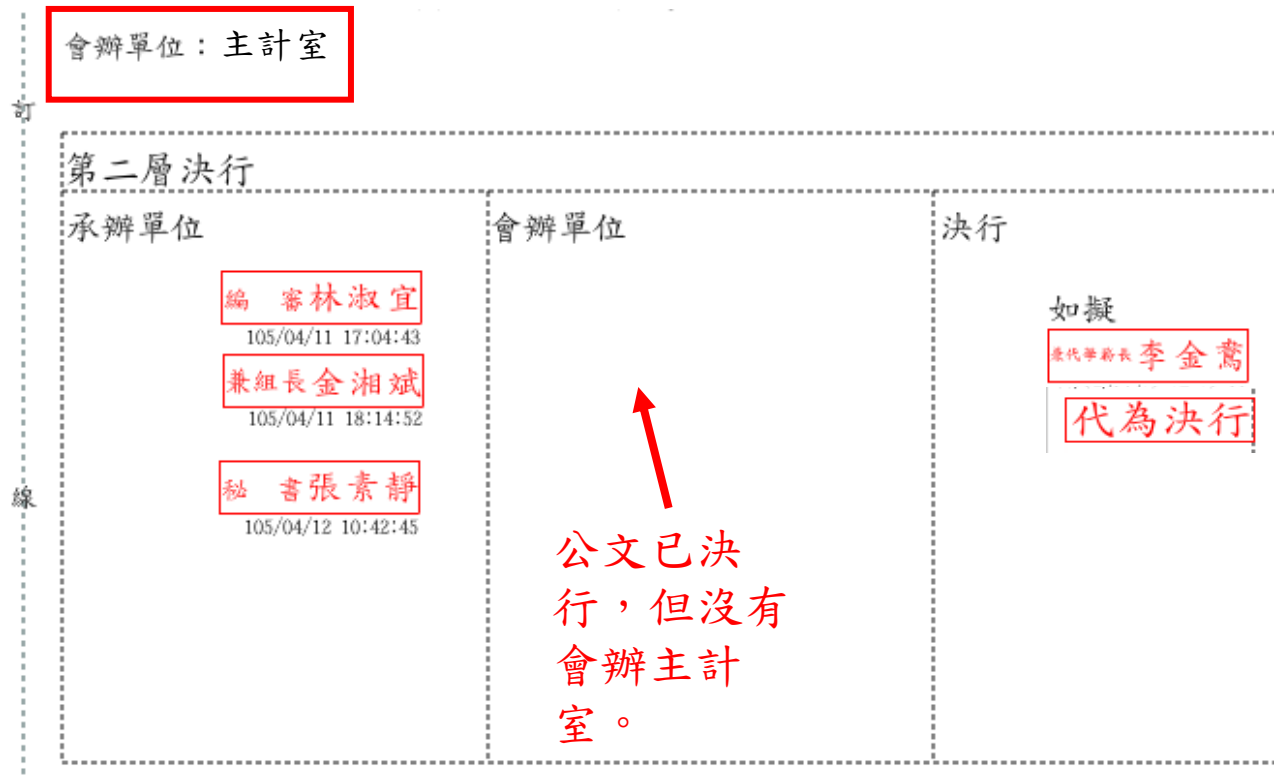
會辦單位：主計室

訂

第二層決行

承辦單位

編　審林淑宜
105/04/11 17:04:43

兼組長金湘斌
105/04/11 18:14:52

秘　書張素靜
105/04/12 10:42:45

會辦單位

公文已決行，但沒有會辦主計室。

決行

如擬

亲代學務長李金鴦

代為決行

線